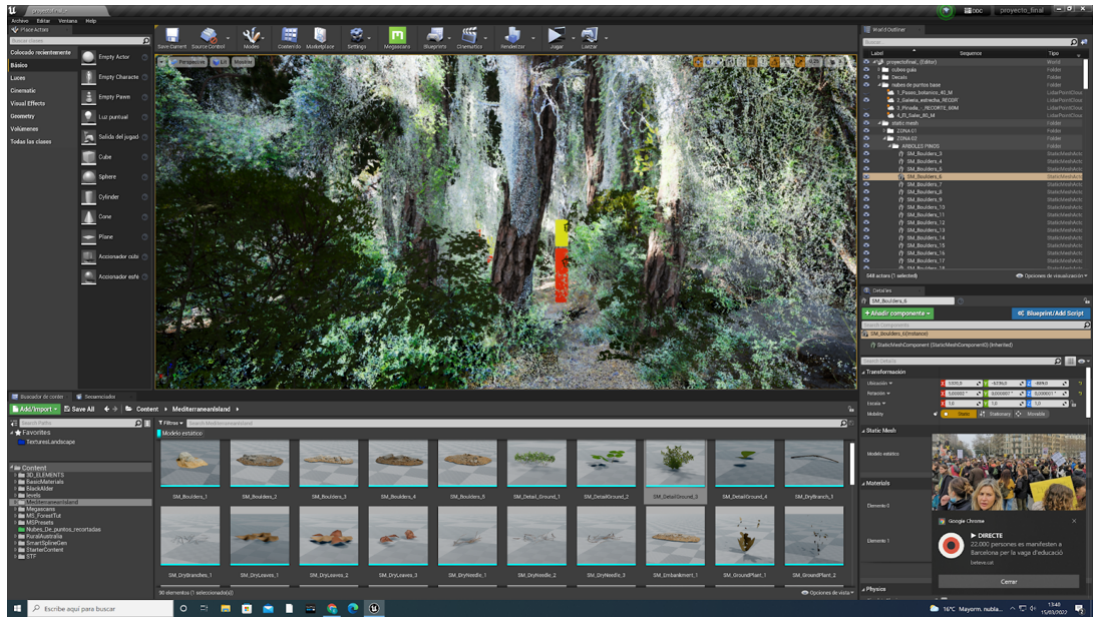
proyecto_final

Archivo Editar Ventana Help

DDC proyecto_final

Place Actors

Colocado recientemente
Básico
Luces
Cinematic
Visual Effects
Geometry
Volúmenes
Todas las clases

Empty Actor
Empty Characte
Empty Pawn
Luz puntual
Salida del jugad
Cube
Sphere
Cylinder
Cone
Plane
Accionador cols
Accionador esfe

Save Current Source Control Modes Contenido Marketplace Settings Megascans Blueprints Cinematics Renderizar Jugar Lanzar

Perspectiva Lit Mostrar

World Outliner

Label Secuencia Tipo
proyectofinal (Editor) World
cubos guia Folder
Desafío Folder
nubes de puntos base Folder
1_Paseo_botanico_40_M LidarPointCloud
2_Gaiteiro_estrecha_RECORT LidarPointCloud
3_Rivada_RECORTE_30M LidarPointCloud
4_El_Saler_80_M LidarPointCloud
static mesh Folder
ZONA 01 Folder
ZONA 02 Folder
ARBOLES PINOS Folder
SM_Boulders_3 StaticMeshActor
SM_Boulders_4 StaticMeshActor
SM_Boulders_5 StaticMeshActor
SM_Boulders_6 StaticMeshActor
SM_Boulders_7 StaticMeshActor
SM_Boulders_8 StaticMeshActor
SM_Boulders_9 StaticMeshActor
SM_Boulders_10 StaticMeshActor
SM_Boulders_11 StaticMeshActor
SM_Boulders_12 StaticMeshActor
SM_Boulders_13 StaticMeshActor
SM_Boulders_14 StaticMeshActor
SM_Boulders_15 StaticMeshActor
SM_Boulders_16 StaticMeshActor
SM_Boulders_17 StaticMeshActor
SM_Boulders_18 StaticMeshActor

548 actores (1 selected) Opciones de visualización

Detalles

SM_Boulders_6

+ Añadir componente Blueprint/Add Script

SM_Boulders_6(Instance)
StaticMeshComponent (StaticMeshComponent0) (Inherited)

Transformación
Ubicación
Rotación
Escala
Movilidad Static Stationary Movable

Static Mesh
Modelo estático

Materials
Elemento 0
Elemento 1

Physics

Buscador de conten Secuenciador

Add/Import Save All Content Mediterraneanisland

Favorites
TexturesLandscape

Content
3D_ELEMENTS
BasicMaterials
BlackAlder
levels
MediterraneanIsland
Megascans
MS_ForestTut
MSPresets
Nubes_De_puntos_recortadas
RuralAustralia
SmartSplineGen
StarterContent
STF

Filtros
Modelo estático

SM_Boulders_1 SM_Boulders_2 SM_Boulders_3 SM_Boulders_4 SM_Boulders_5 SM_Detail_Ground_1 SM_DetailGround_2 SM_DetailGround_3 SM_DetailGround_4 SM_DryBranch_3
SM_DryBranches_1 SM_DryLeaves_1 SM_DryLeaves_2 SM_DryLeaves_3 SM_DryNeedle_1 SM_DryNeedle_2 SM_DryNeedle_3 SM_Embankment_1 SM_GroundPlant_1 SM_GroundPlant_2

90 elementos (1 seleccionado) Opciones de vista

Google Chrome
▶ DIRECTE
22.000 persones es manifesten a Barcelona per la vaga d'educació
betevé.cat
Cerrar

Escribe aquí para buscar

16°C Mayorm. nubla... 13:46 15/03/2022